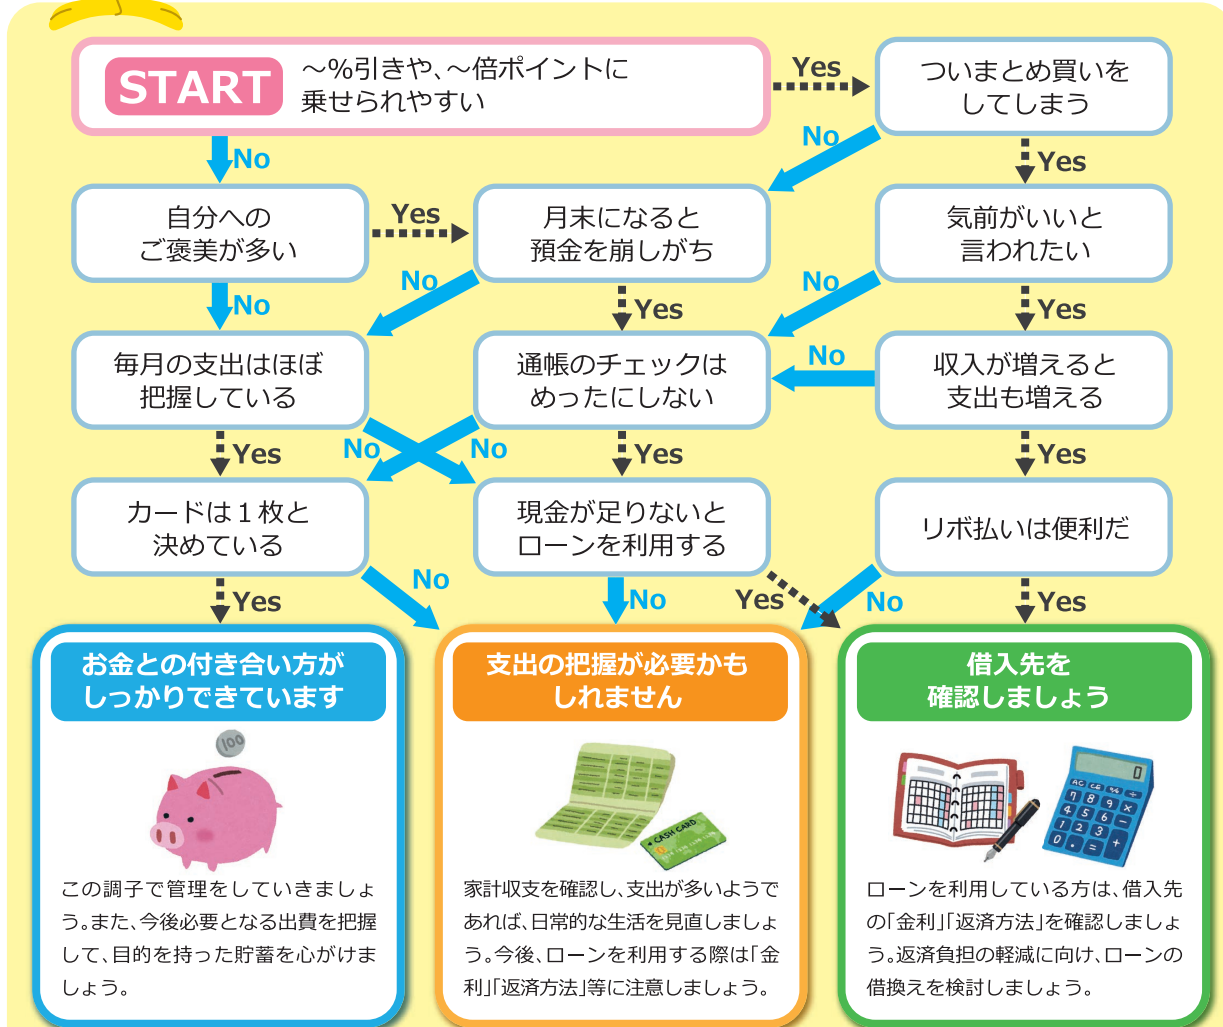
START ～%引きや、～倍ポイントに乗せられやすい

Yes

ついまとめ買いをしてしまう

No

No

Yes

自分へのご褒美が多い

Yes

月末になると預金を崩しがち

気前がいいと言われたい

No

No

No

Yes

Yes

毎月の支出はほぼ把握している

通帳のチェックはめったにしない

No

収入が増えると支出も増える

Yes

No

No

Yes

Yes

カードは１枚と決めている

現金が足りないとローンを利用する

リボ払いは便利だ

Yes

No

No

Yes

No

Yes

お金との付き合い方がしっかりできています

この調子で管理をしていきましょう。また、今後必要となる出費を把握して、目的を持った貯蓄を心がけましょう。

支出の把握が必要かもしれません

家計収支を確認し、支出が多いようであれば、日常的な生活を見直しましょう。今後、ローンを利用する際は「金利」「返済方法」等に注意しましょう。

借入先を確認しましょう

ローンを利用している方は、借入先の「金利」「返済方法」を確認しましょう。返済負担の軽減に向け、ローンの借換えを検討しましょう。